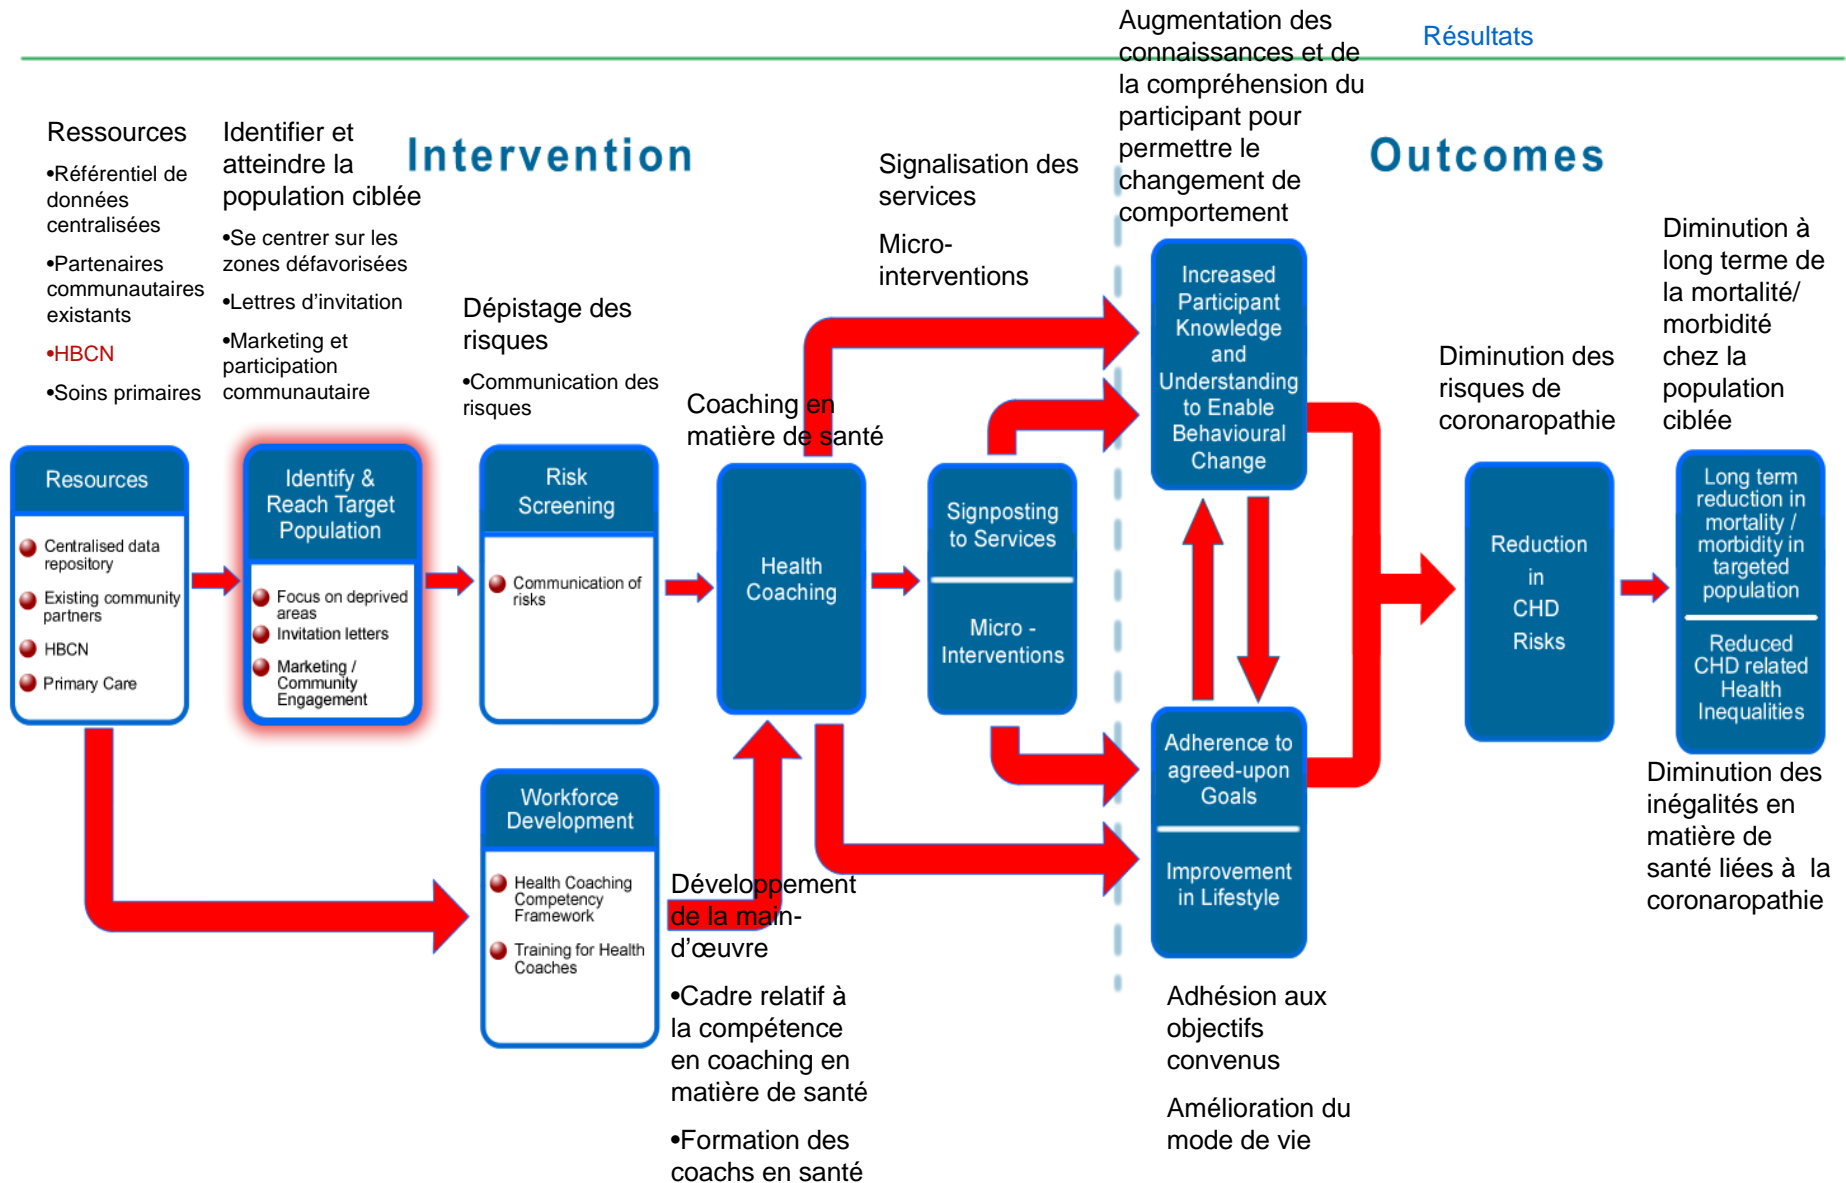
Augmentation des connaissances et de la compréhension du participant pour permettre le changement de comportement

Résultats

Ressources

•Référentiel de données centralisées

•Partenaires communautaires existants

•HBCN

•Soins primaires

Identifier et atteindre la population ciblée

•Se centrer sur les zones défavorisées

•Lettres d'invitation

•Marketing et participation communautaire

Intervention

Signalisation des services

Micro-interventions

Outcomes

Diminution à long terme de la mortalité/ morbidité chez la population ciblée

Dépistage des risques

•Communication des risques

Coaching en matière de santé

Diminution des risques de coronaropathie

Resources

Centralised data repository

Existing community partners

HBCN

Primary Care

Identify & Reach Target Population

Focus on deprived areas

Invitation letters

Marketing / Community Engagement

Risk Screening

Communication of risks

Health Coaching

Signposting to Services

Micro - Interventions

Increased Participant Knowledge and Understanding to Enable Behavioural Change

Adherence to agreed-upon Goals

Improvement in Lifestyle

Reduction in CHD Risks

Long term reduction in mortality / morbidity in targeted population

Reduced CHD related Health Inequalities

Diminution des inégalités en matière de santé liées à la coronaropathie

Workforce Development

Health Coaching Competency Framework

Training for Health Coaches

Développement de la main-d'œuvre

•Cadre relatif à la compétence en coaching en matière de santé

•Formation des coachs en santé

Adhésion aux objectifs convenus

Amélioration du mode de vie